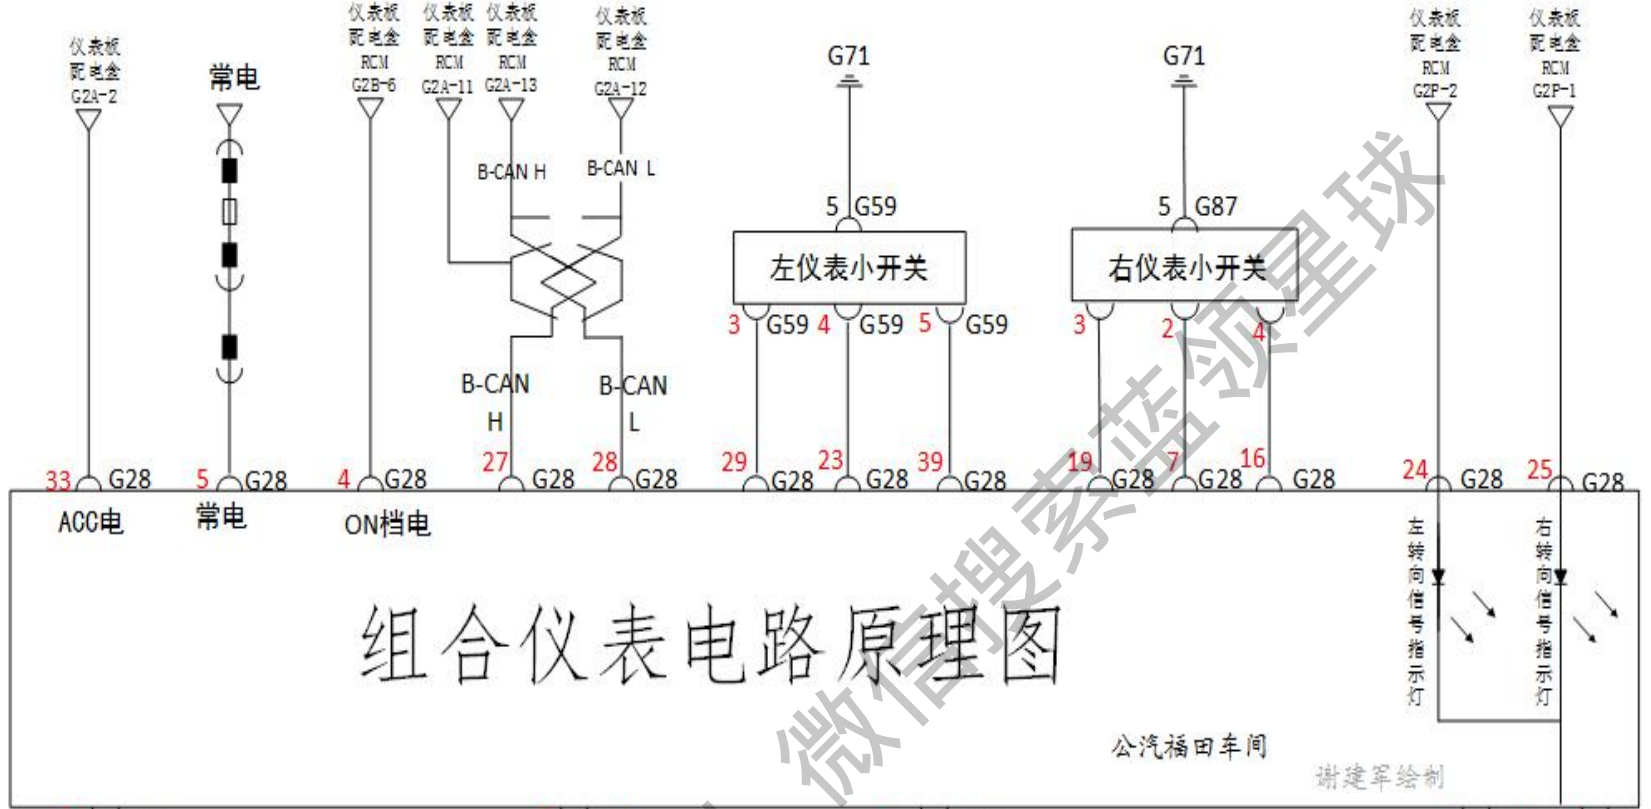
仪表板配电盒 G2A-2

常电

仪表板配电盒 RCM G2B-6

仪表板配电盒 RCM G2A-11

仪表板配电盒 RCM G2A-13

仪表板配电盒 RCM G2A-12

B-CAN H

B-CAN L

G71

5 G59

左仪表小开关

3 G59 4 G59 5 G59

G71

5 G87

右仪表小开关

3 2 4

仪表板配电盒 RCM G2P-2

仪表板配电盒 RCM G2P-1

B-CAN H

B-CAN L

33 G28 5 G28 4 G28 27 G28 28 G28 29 G28 23 G28 39 G28 19 G28 7 G28 16 G28 24 G28 25 G28

ACC电

常电

ON档电

左转向信号指示灯

右转向信号指示灯

组合仪表电路原理图

公汽福田车间

谢建军绘制

微信搜索蓝领星球